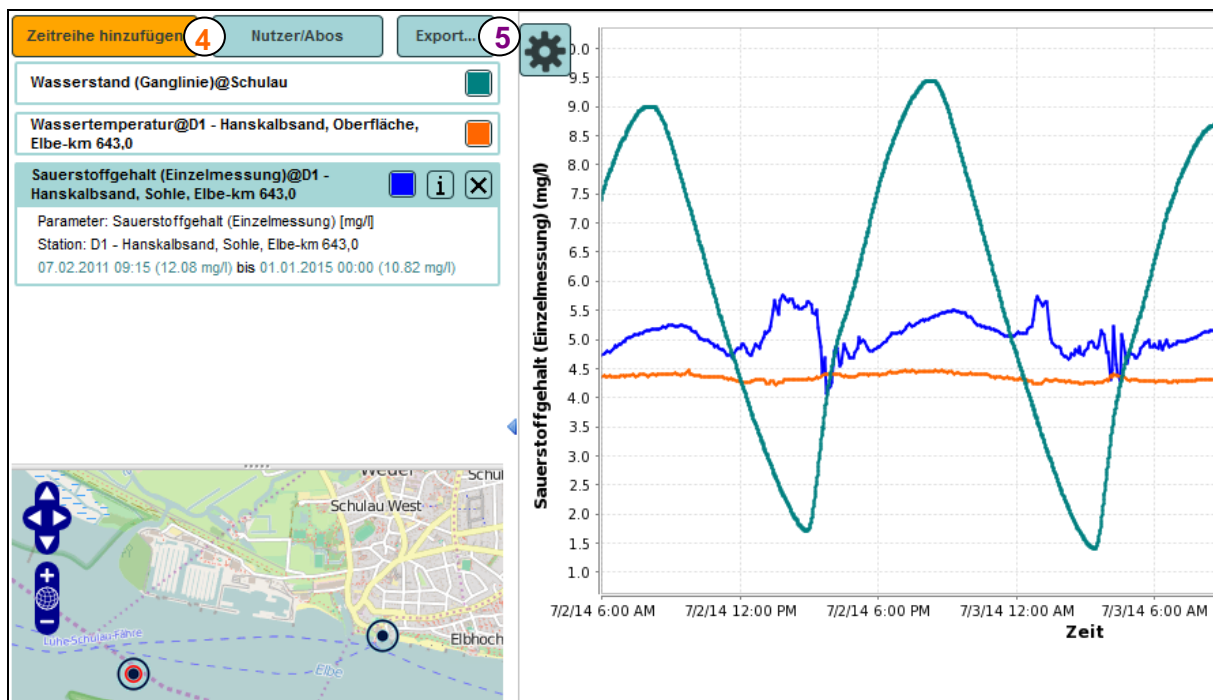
Zeitreihe hinzufügen 4 Nutzer/Abos Export... 5

Wasserstand (Ganglinie)@Schulau

Wassertemperatur@D1 - Hanskalbsand, Oberfläche, Elbe-km 643,0

Sauerstoffgehalt (Einzelmessung)@D1 - Hanskalbsand, Sohle, Elbe-km 643,0

i ✕

Parameter: Sauerstoffgehalt (Einzelmessung) [mg/l]

Station: D1 - Hanskalbsand, Sohle, Elbe-km 643,0

07.02.2011 09:15 (12.08 mg/l) bis 01.01.2015 00:00 (10.82 mg/l)

Wedel Schul Schulau West Lühe-Schulau-Fähre Elbe Elbhoch

+ −

Sauerstoffgehalt (Einzelmessung) (mg/l)

0.0 9.5 9.0 8.5 8.0 7.5 7.0 6.5 6.0 5.5 5.0 4.5 4.0 3.5 3.0 2.5 2.0 1.5 1.0

7/2/14 6:00 AM 7/2/14 12:00 PM 7/2/14 6:00 PM 7/3/14 12:00 AM 7/3/14 6:00 AM

Zeit